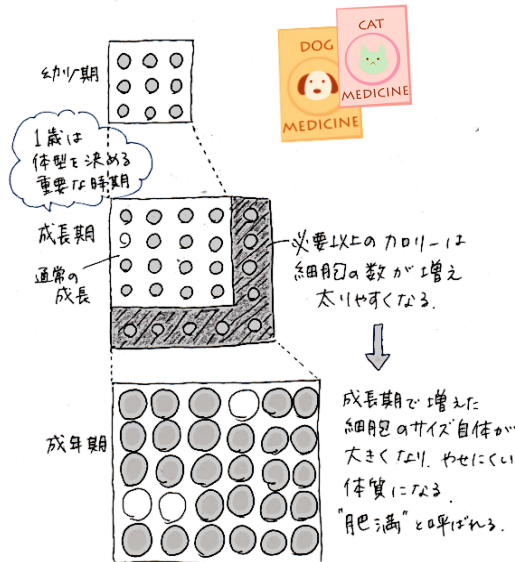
幼少期

1歳は体型を決める重要な時期

DOG MEDICINE

CAT MEDICINE

成長期

通常の成長

必要以上のカロリーは細胞の数が増え太りやすくなる。

成年期

成長期で増えた細胞のサイズ自体が大きくなり、やせにくい体質になる。"肥満"と呼ばれる。